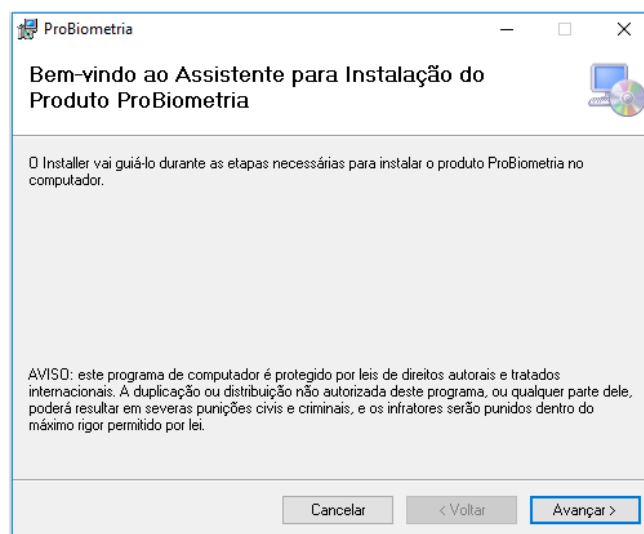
ProBiometria

Bem-vindo ao Assistente para Instalação do Produto ProBiometria

O Installer vai guiá-lo durante as etapas necessárias para instalar o produto ProBiometria no computador.

AVISO: este programa de computador é protegido por leis de direitos autorais e tratados internacionais. A duplicação ou distribuição não autorizada deste programa, ou qualquer parte dele, poderá resultar em severas punições civis e criminais, e os infratores serão punidos dentro do máximo rigor permitido por lei.

Cancelar < Voltar Avançar >